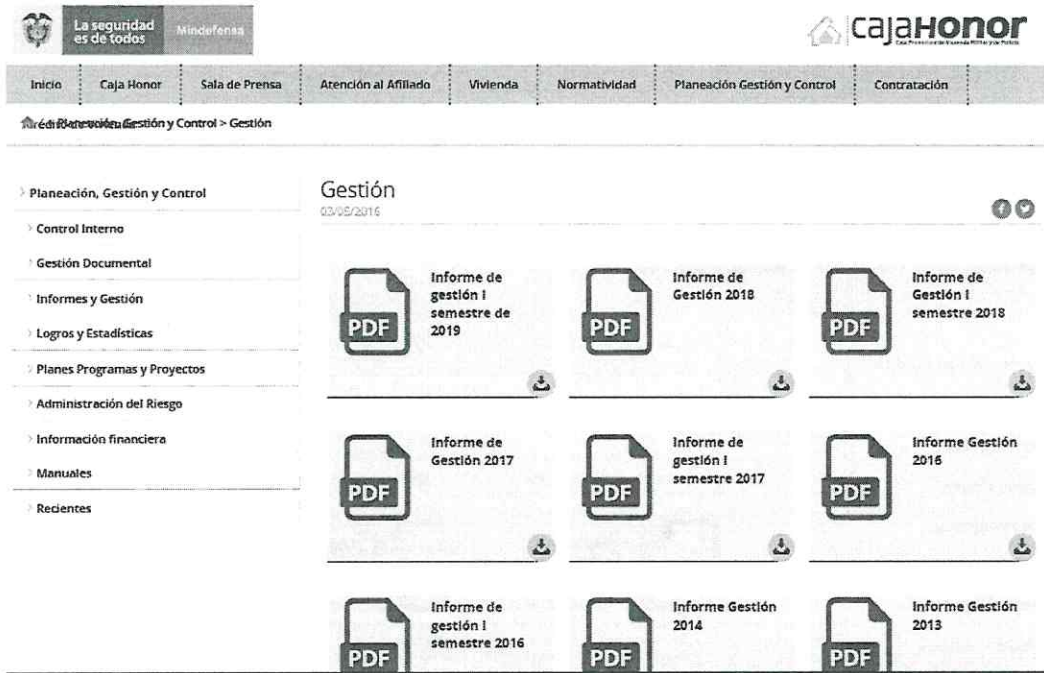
La seguridad es de todos Mindefensa

cajaHONOR

Inicio | Caja Honor | Sala de Prensa | Atención al Afiliado | Vivienda | Normatividad | Planeación Gestión y Control | Contratación

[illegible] Planeación Gestión y Control > Gestión

Planeación, Gestión y Control
Control Interno
Gestión Documental
Informes y Gestión
Logros y Estadísticas
Planes Programas y Proyectos
Administración del Riesgo
Información financiera
Manuales
Recientes

Gestión
03/05/2016

PDF Informe de gestión I semestre de 2019

PDF Informe de Gestión 2018

PDF Informe de Gestión I semestre 2018

PDF Informe de Gestión 2017

PDF Informe de gestión I semestre 2017

PDF Informe Gestión 2016

PDF Informe de gestión I semestre 2016

PDF Informe Gestión 2014

PDF Informe Gestión 2013